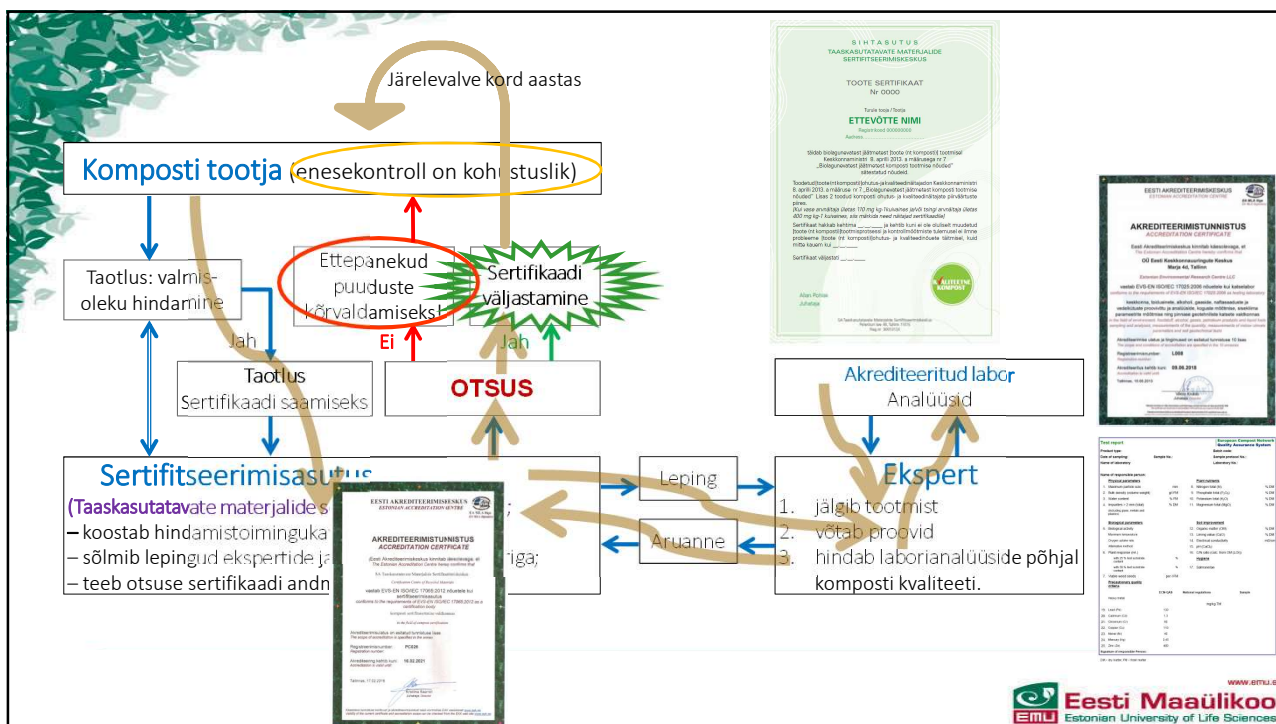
Järelevalve kord aastas

Komposti tootja (enesekontroll on kohustuslik)

Taotlus: valmisoleku hindamine

Ettepanekud puuduste kõrvaldamiseks

Sertifikaadi väljastamine

Jah

Ei

Jah

Taotlus
Sertifikaadi saamiseks

OTSUS

Akrediteeritud labor
Analüüsid

Sertifitseerimisasutus
(Taaskasutatavate materjalide s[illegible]
– koostab hindamistoiminguka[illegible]
– sõlmib lepingud ekspertide ja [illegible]iga;
– teeb otsuse sertifikaadi andm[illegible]

Leping

Aruanne

Ekspert
1. jälgib tootmist
2. võtab proovid
3. hindab laborianalüüside põhjal komposti kvaliteeti.

SIHTASUTUS
TAASKASUTATAVATE MATERJALIDE SERTIFITSEERIMISKESKUS
TOOTE SERTIFIKAAT
Nr 0000
ETTEVÕTTE NIMI

EESTI AKREDITEERIMISKESKUS
ESTONIAN ACCREDITATION CENTRE
AKREDITEERIMISTUNNISTUS
ACCREDITATION CERTIFICATE

EESTI AKREDITEERIMISKESKUS
ESTONIAN ACCREDITATION CENTRE
AKREDITEERIMISTUNNISTUS
ACCREDITATION CERTIFICATE

Test report

www.emu.e
EMÜ Eesti Maaülikoo
Estonian University of Life Sciences